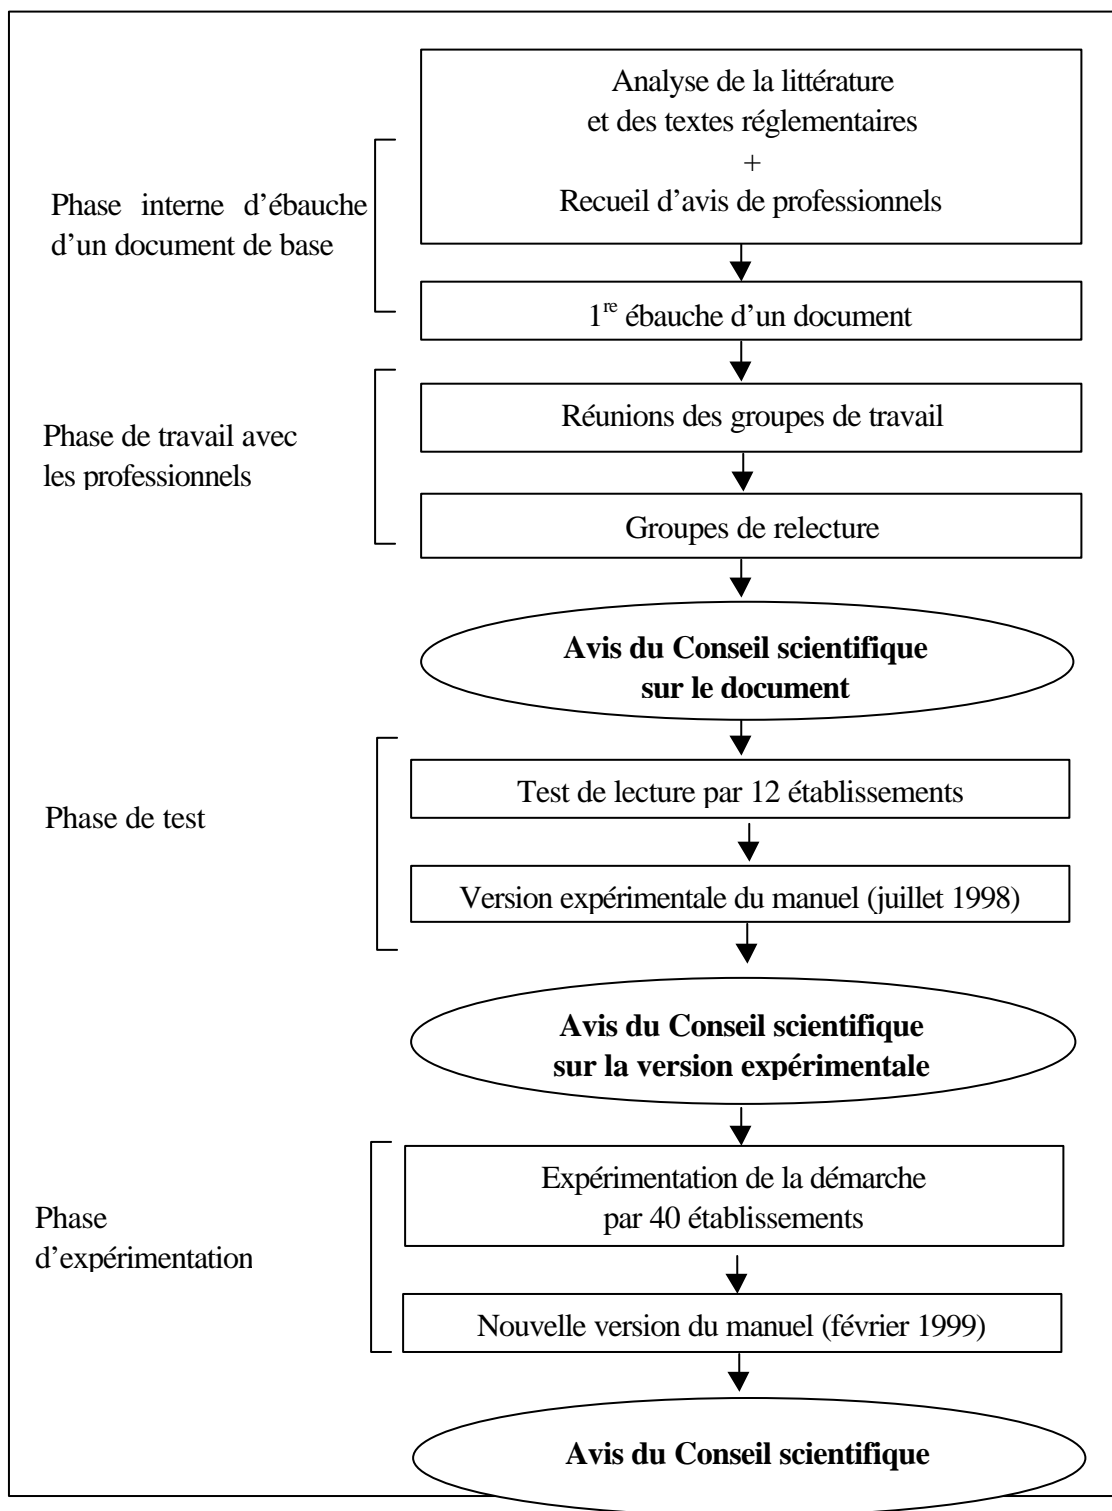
Analyse de la littérature et des textes réglementaires
+
Recueil d'avis de professionnels

Phase interne d'ébauche d'un document de base

1$^{re}$ ébauche d'un document

Phase de travail avec les professionnels

Réunions des groupes de travail

Groupes de relecture

**Avis du Conseil scientifique sur le document**

Phase de test

Test de lecture par 12 établissements

Version expérimentale du manuel (juillet 1998)

**Avis du Conseil scientifique sur la version expérimentale**

Phase d'expérimentation

Expérimentation de la démarche par 40 établissements

Nouvelle version du manuel (février 1999)

**Avis du Conseil scientifique**